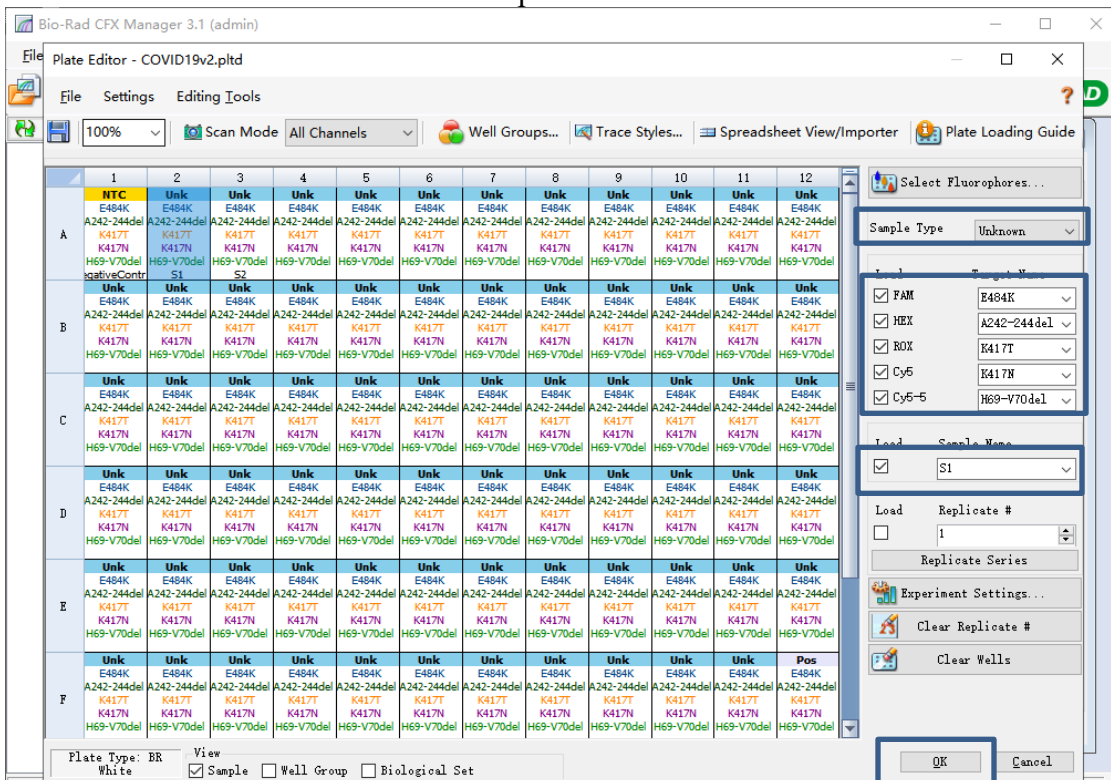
Bio-Rad CFX Manager 3.1 (admin)

File

Plate Editor - COVID19v2.pltd

File Settings Editing Tools

100% Scan Mode All Channels Well Groups... Trace Styles... Spreadsheet View/Importer Plate Loading Guide

| | 1 | 2 | 3 | 4 | 5 | 6 | 7 | 8 | 9 | 10 | 11 | 12 |
|---|---|---|---|---|---|---|---|---|---|---|---|---|
| A | NTC E484K A242-244del K417T K417N H69-V70del egativeContr | Unk E484K A242-244del K417T K417N H69-V70del S1 | Unk E484K A242-244del K417T K417N H69-V70del S2 | Unk E484K A242-244del K417T K417N H69-V70del | Unk E484K A242-244del K417T K417N H69-V70del | Unk E484K A242-244del K417T K417N H69-V70del | Unk E484K A242-244del K417T K417N H69-V70del | Unk E484K A242-244del K417T K417N H69-V70del | Unk E484K A242-244del K417T K417N H69-V70del | Unk E484K A242-244del K417T K417N H69-V70del | Unk E484K A242-244del K417T K417N H69-V70del | Unk E484K A242-244del K417T K417N H69-V70del |
| B | Unk E484K A242-244del K417T K417N H69-V70del | Unk E484K A242-244del K417T K417N H69-V70del | Unk E484K A242-244del K417T K417N H69-V70del | Unk E484K A242-244del K417T K417N H69-V70del | Unk E484K A242-244del K417T K417N H69-V70del | Unk E484K A242-244del K417T K417N H69-V70del | Unk E484K A242-244del K417T K417N H69-V70del | Unk E484K A242-244del K417T K417N H69-V70del | Unk E484K A242-244del K417T K417N H69-V70del | Unk E484K A242-244del K417T K417N H69-V70del | Unk E484K A242-244del K417T K417N H69-V70del | Unk E484K A242-244del K417T K417N H69-V70del |
| C | Unk E484K A242-244del K417T K417N H69-V70del | Unk E484K A242-244del K417T K417N H69-V70del | Unk E484K A242-244del K417T K417N H69-V70del | Unk E484K A242-244del K417T K417N H69-V70del | Unk E484K A242-244del K417T K417N H69-V70del | Unk E484K A242-244del K417T K417N H69-V70del | Unk E484K A242-244del K417T K417N H69-V70del | Unk E484K A242-244del K417T K417N H69-V70del | Unk E484K A242-244del K417T K417N H69-V70del | Unk E484K A242-244del K417T K417N H69-V70del | Unk E484K A242-244del K417T K417N H69-V70del | Unk E484K A242-244del K417T K417N H69-V70del |
| D | Unk E484K A242-244del K417T K417N H69-V70del | Unk E484K A242-244del K417T K417N H69-V70del | Unk E484K A242-244del K417T K417N H69-V70del | Unk E484K A242-244del K417T K417N H69-V70del | Unk E484K A242-244del K417T K417N H69-V70del | Unk E484K A242-244del K417T K417N H69-V70del | Unk E484K A242-244del K417T K417N H69-V70del | Unk E484K A242-244del K417T K417N H69-V70del | Unk E484K A242-244del K417T K417N H69-V70del | Unk E484K A242-244del K417T K417N H69-V70del | Unk E484K A242-244del K417T K417N H69-V70del | Unk E484K A242-244del K417T K417N H69-V70del |
| E | Unk E484K A242-244del K417T K417N H69-V70del | Unk E484K A242-244del K417T K417N H69-V70del | Unk E484K A242-244del K417T K417N H69-V70del | Unk E484K A242-244del K417T K417N H69-V70del | Unk E484K A242-244del K417T K417N H69-V70del | Unk E484K A242-244del K417T K417N H69-V70del | Unk E484K A242-244del K417T K417N H69-V70del | Unk E484K A242-244del K417T K417N H69-V70del | Unk E484K A242-244del K417T K417N H69-V70del | Unk E484K A242-244del K417T K417N H69-V70del | Unk E484K A242-244del K417T K417N H69-V70del | Unk E484K A242-244del K417T K417N H69-V70del |
| F | Unk E484K A242-244del K417T K417N H69-V70del | Unk E484K A242-244del K417T K417N H69-V70del | Unk E484K A242-244del K417T K417N H69-V70del | Unk E484K A242-244del K417T K417N H69-V70del | Unk E484K A242-244del K417T K417N H69-V70del | Unk E484K A242-244del K417T K417N H69-V70del | Unk E484K A242-244del K417T K417N H69-V70del | Unk E484K A242-244del K417T K417N H69-V70del | Unk E484K A242-244del K417T K417N H69-V70del | Unk E484K A242-244del K417T K417N H69-V70del | Unk E484K A242-244del K417T K417N H69-V70del | Pos E484K A242-244del K417T K417N H69-V70del |

Select Fluorophores...

Sample Type Unknown

Load Target Name
FAM E484K
HEX A242-244del
ROX K417T
Cy5 K417N
Cy5-5 H69-V70del

Load Sample Name
S1

Load Replicate #
1
Replicate Series

Experiment Settings...
Clear Replicate #
Clear Wells

Plate Type: BR White
View
Sample Well Group Biological Set

OK Cancel